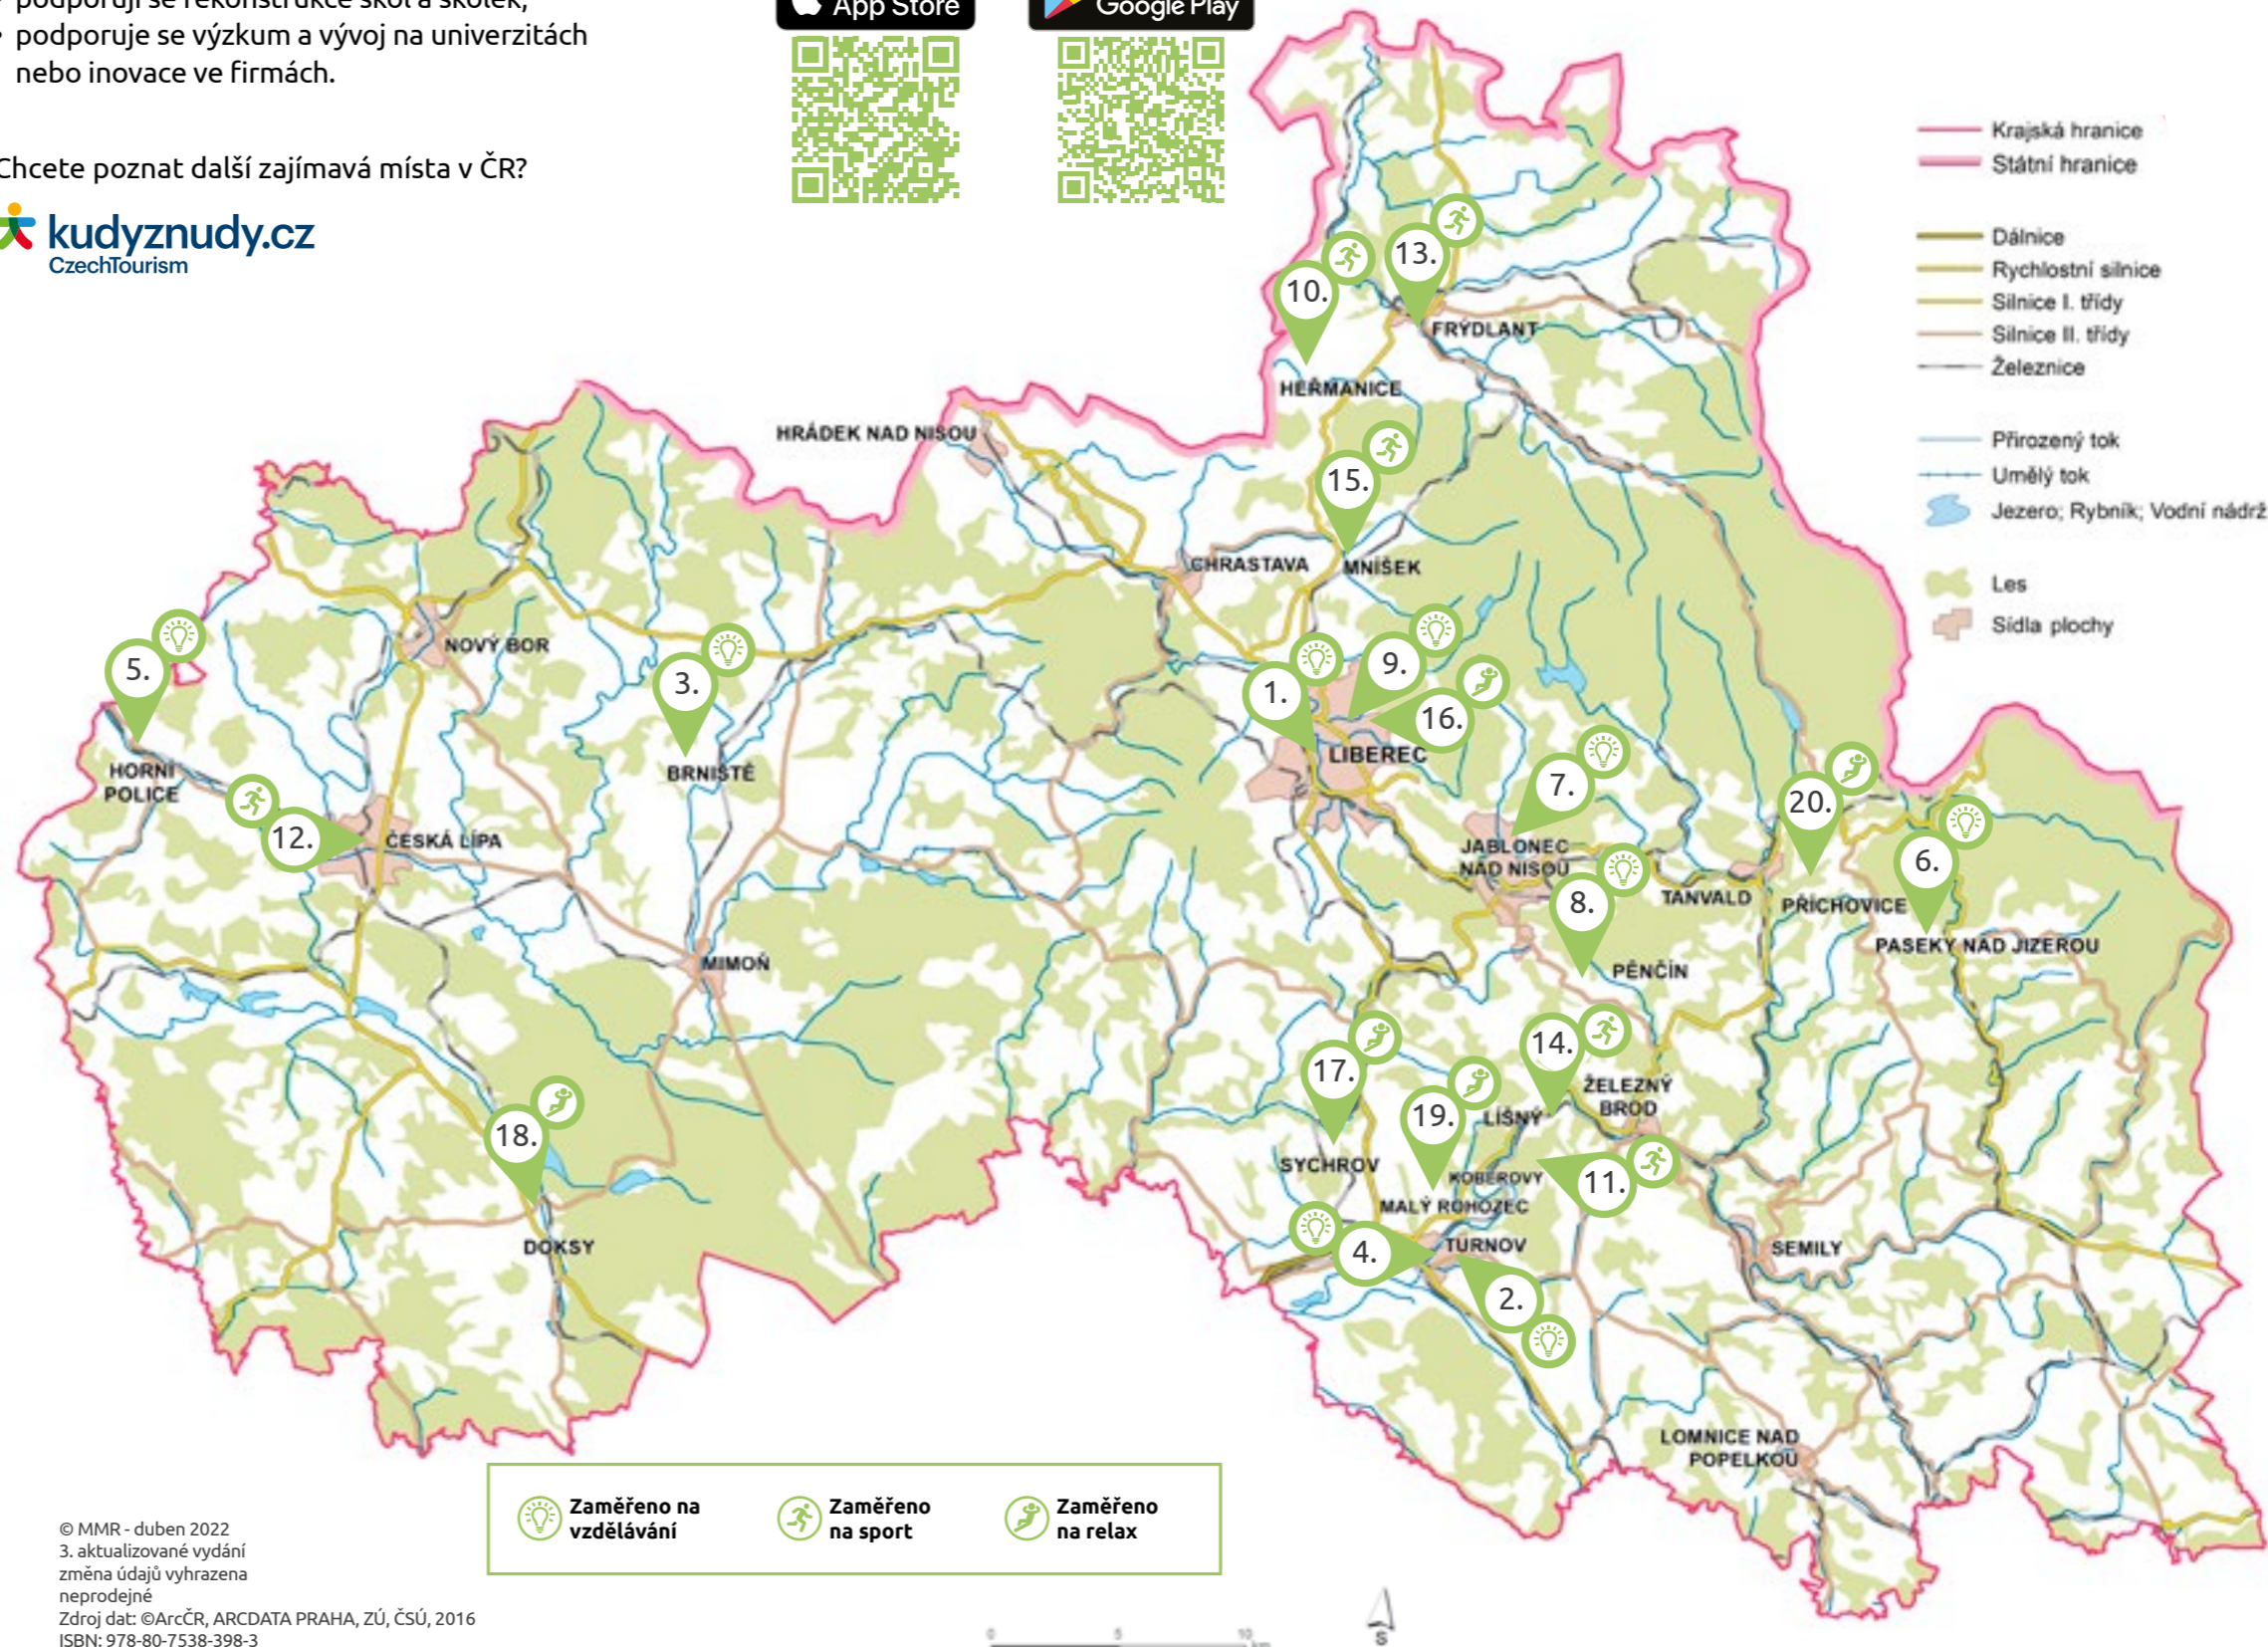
• podporují se rekonstrukce škol a školek,
• podporuje se výzkum a vývoj na univerzitách nebo inovace ve firmách.

Chcete poznat další zajímavá místa v ČR?

kudyznudy.cz
CzechTourism

App Store
Google Play

Krajská hranice
Státní hranice
Dálnice
Rychlostní silnice
Silnice I. třídy
Silnice II. třídy
Železnice
Přirozený tok
Umělý tok
Jezero; Rybník; Vodní nádrž
Les
Sídla plochy

13.
10.
FRÝDLANT
HEŘMANICE
HRÁDEK NAD NISOU
15.
CHRASTAVA
MNÍŠEK
5.
3.
NOVÝ BOR
1.
9.
16.
LIBEREC
HORNÍ POLICE
BRNIŠTĚ
7.
20.
12.
ČESKÁ LÍPA
JABLONEC NAD NISOU
6.
8.
TANVALD
PŘICHOVICE
PASEKY NAD JIZEROU
MIMOŇ
PĚNČÍN
14.
17.
ŽELEZNÝ BROD
19.
LÍŠNÝ
18.
SYCHROV
KOBEROVY
11.
MALÝ ROHOZEC
DOKSY
4.
TURNOV
SEMILY
2.
LOMNICE NAD POPELKOU

Zaměřeno na vzdělávání
Zaměřeno na sport
Zaměřeno na relax

© MMR - duben 2022
3. aktualizované vydání
změna údajů vyhrazena
neprodejné
Zdroj dat: ©ArcČR, ARCDATA PRAHA, ZÚ, ČSÚ, 2016
ISBN: 978-80-7538-398-3

0 5 10 km
S